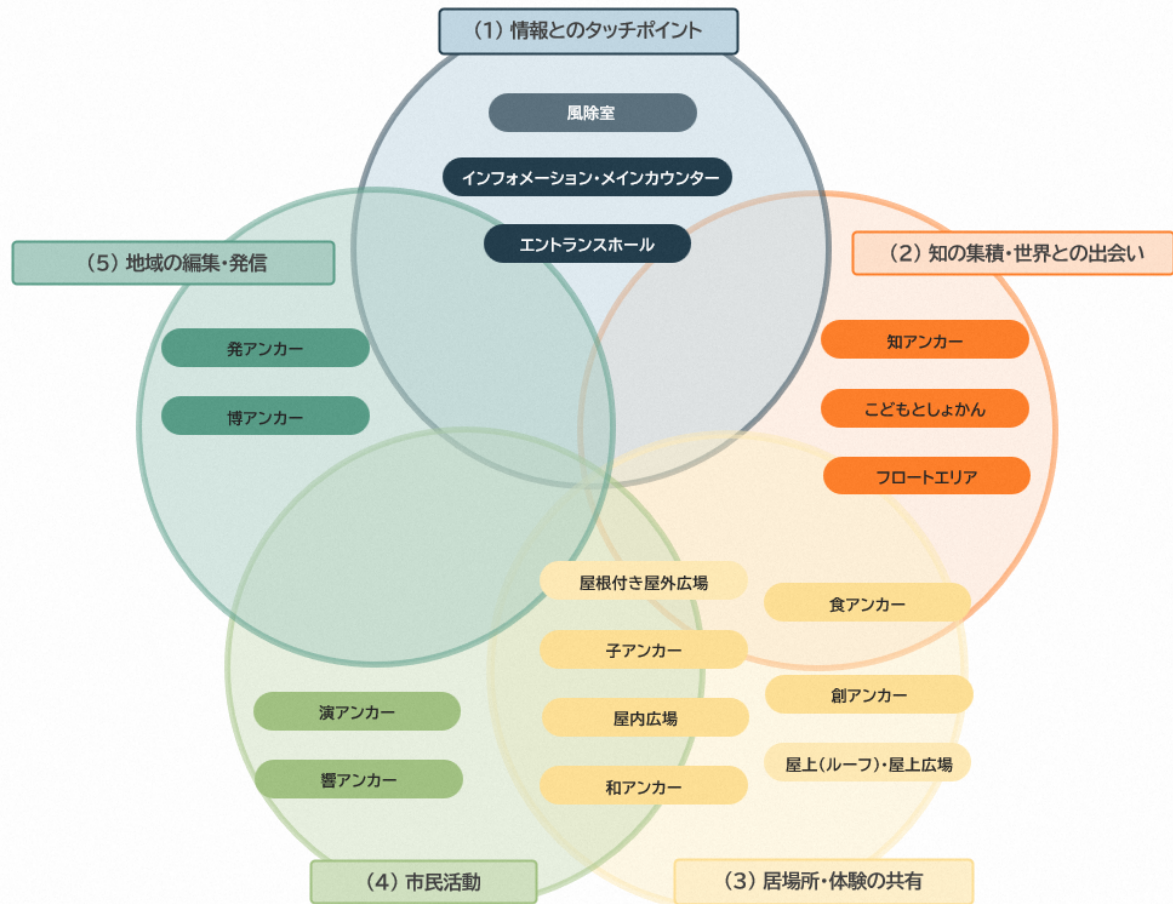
（1）情報とのタッチポイント

風除室

インフォメーション・メインカウンター

エントランスホール

（5）地域の編集・発信

発アンカー

博アンカー

（2）知の集積・世界との出会い

知アンカー

こどもとしょかん

フロートエリア

屋根付き屋外広場

食アンカー

子アンカー

創アンカー

演アンカー

屋内広場

響アンカー

屋上（ルーフ）・屋上広場

和アンカー

（4）市民活動

（3）居場所・体験の共有